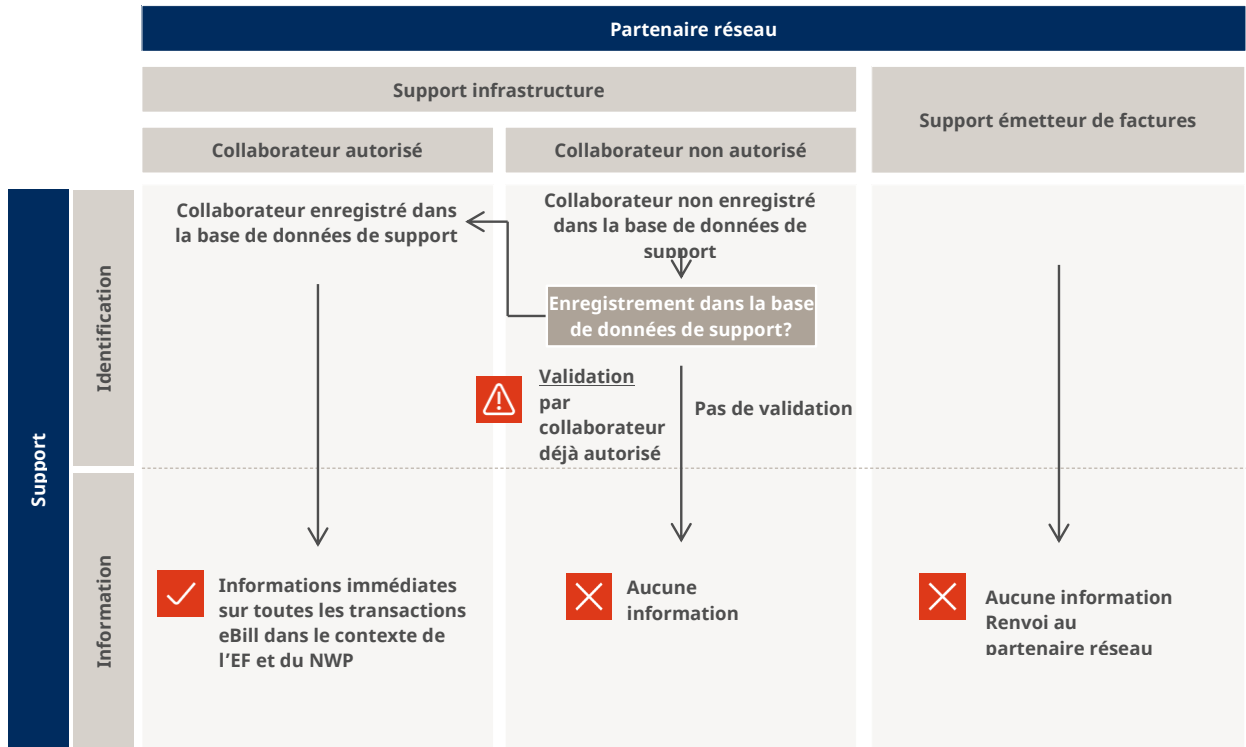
Partenaire réseau

Support infrastructure

Support émetteur de factures

Collaborateur autorisé

Collaborateur non autorisé

Support

Identification

Information

Collaborateur enregistré dans la base de données de support

Collaborateur non enregistré dans la base de données de support

Enregistrement dans la base de données de support?

Validation par collaborateur déjà autorisé

Pas de validation

Informations immédiates sur toutes les transactions eBill dans le contexte de l'EF et du NWP

Aucune information

Aucune information
Renvoi au partenaire réseau